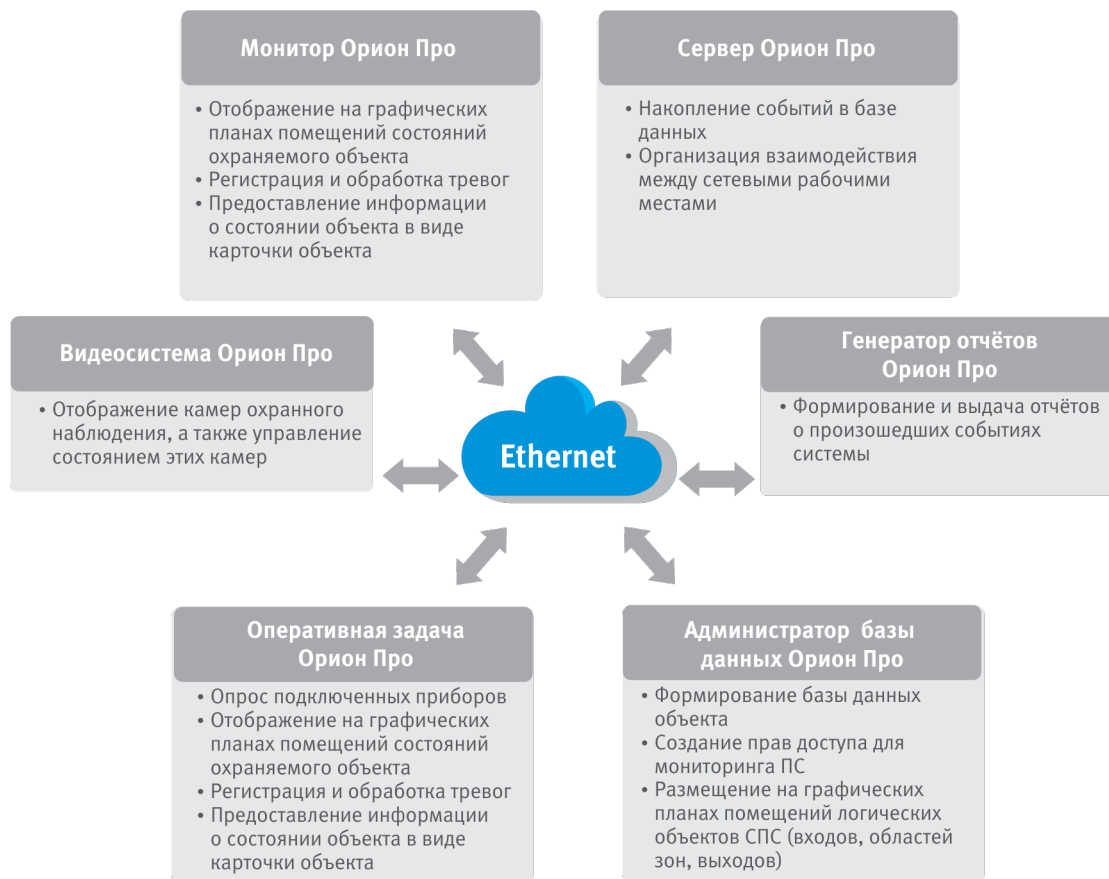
Монитор Орион Про

• Отображение на графических планах помещений состояний охраняемого объекта
• Регистрация и обработка тревог
• Предоставление информации о состоянии объекта в виде карточки объекта

Сервер Орион Про

• Накопление событий в базе данных
• Организация взаимодействия между сетевыми рабочими местами

Видеосистема Орион Про

• Отображение камер охранного наблюдения, а также управление состоянием этих камер

Ethernet

Генератор отчётов Орион Про

• Формирование и выдача отчётов о произошедших событиях системы

Оперативная задача Орион Про

• Опрос подключенных приборов
• Отображение на графических планах помещений состояний охраняемого объекта
• Регистрация и обработка тревог
• Предоставление информации о состоянии объекта в виде карточки объекта

Администратор базы данных Орион Про

• Формирование базы данных объекта
• Создание прав доступа для мониторинга ПС
• Размещение на графических планах помещений логических объектов СПС (входов, областей зон, выходов)